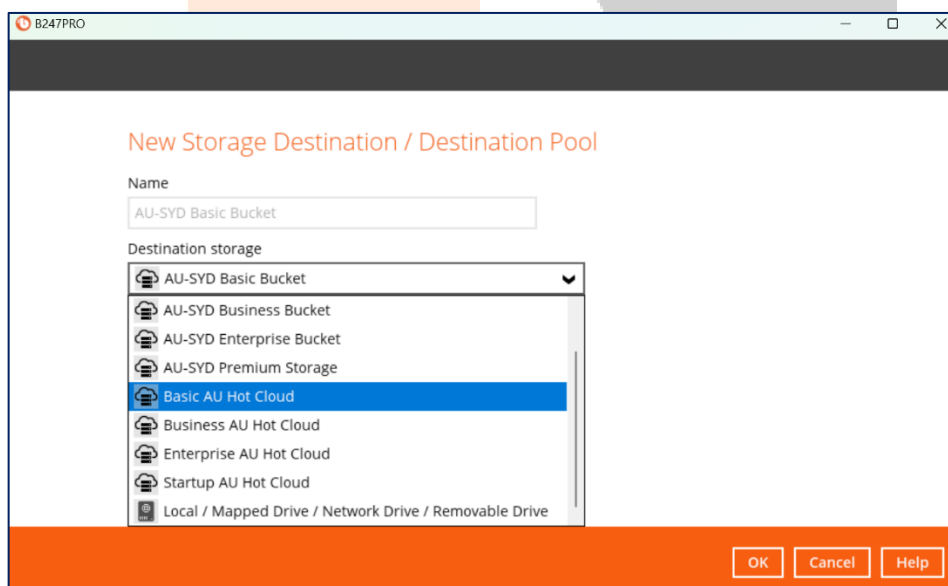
B247PRO

New Storage Destination / Destination Pool

Name

AU-SYD Basic Bucket

Destination storage

AU-SYD Basic Bucket

AU-SYD Business Bucket
AU-SYD Enterprise Bucket
AU-SYD Premium Storage
Basic AU Hot Cloud
Business AU Hot Cloud
Enterprise AU Hot Cloud
Startup AU Hot Cloud
Local / Mapped Drive / Network Drive / Removable Drive

OK Cancel Help